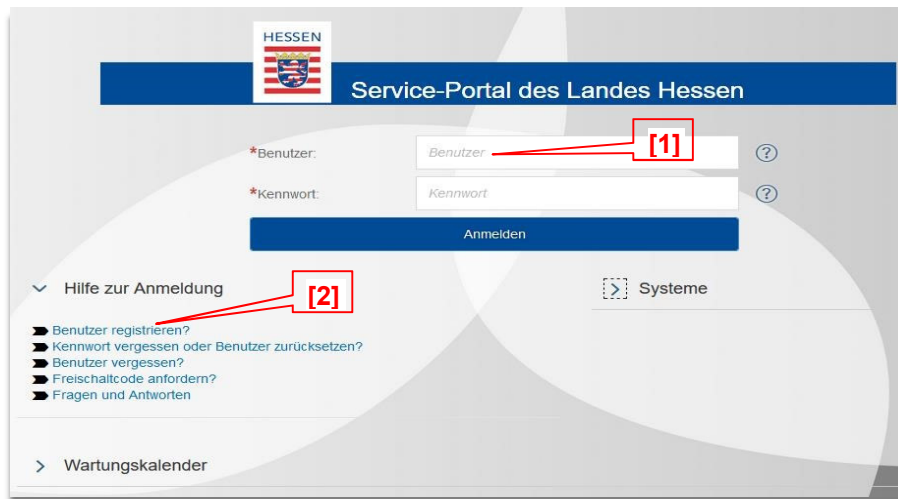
HESSEN

Service-Portal des Landes Hessen

*Benutzer: Benutzer [1] ?

*Kennwort: Kennwort ?

Anmelden

Hilfe zur Anmeldung [2]

Systeme

Benutzer registrieren?
Kennwort vergessen oder Benutzer zurücksetzen?
Benutzer vergessen?
Freischaltcode anfordern?
Fragen und Antworten

Wartungskalender